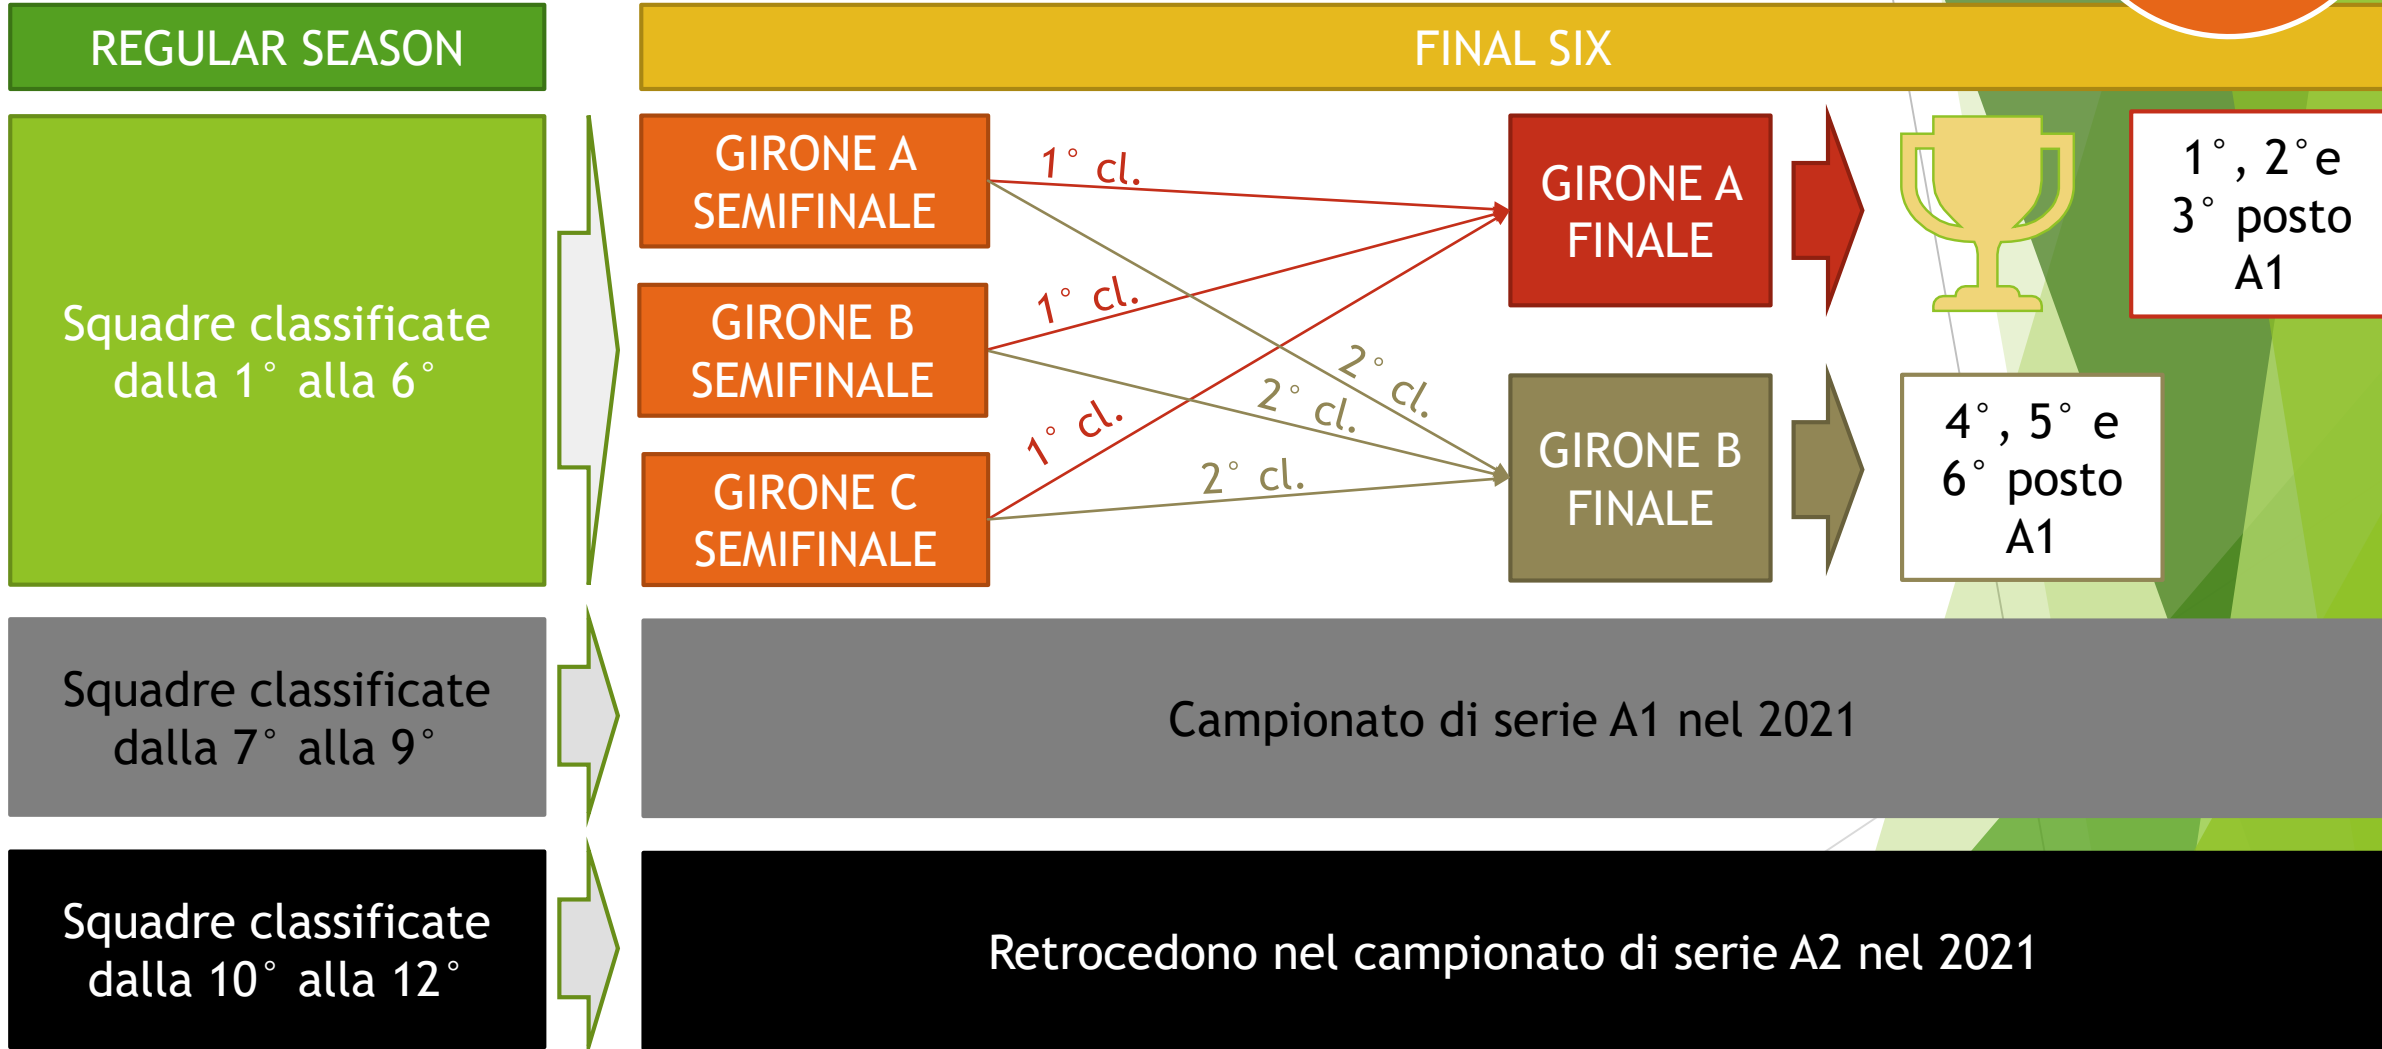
REGULAR SEASON

FINAL SIX

Squadre classificate dalla 1° alla 6°

GIRONE A SEMIFINALE

GIRONE B SEMIFINALE

GIRONE C SEMIFINALE

1° cl.

1° cl.

1° cl.

2° cl.

2° cl.

2° cl.

GIRONE A FINALE

GIRONE B FINALE

1°, 2°e 3° posto A1

4°, 5° e 6° posto A1

Squadre classificate dalla 7° alla 9°

Campionato di serie A1 nel 2021

Squadre classificate dalla 10° alla 12°

Retrocedono nel campionato di serie A2 nel 2021